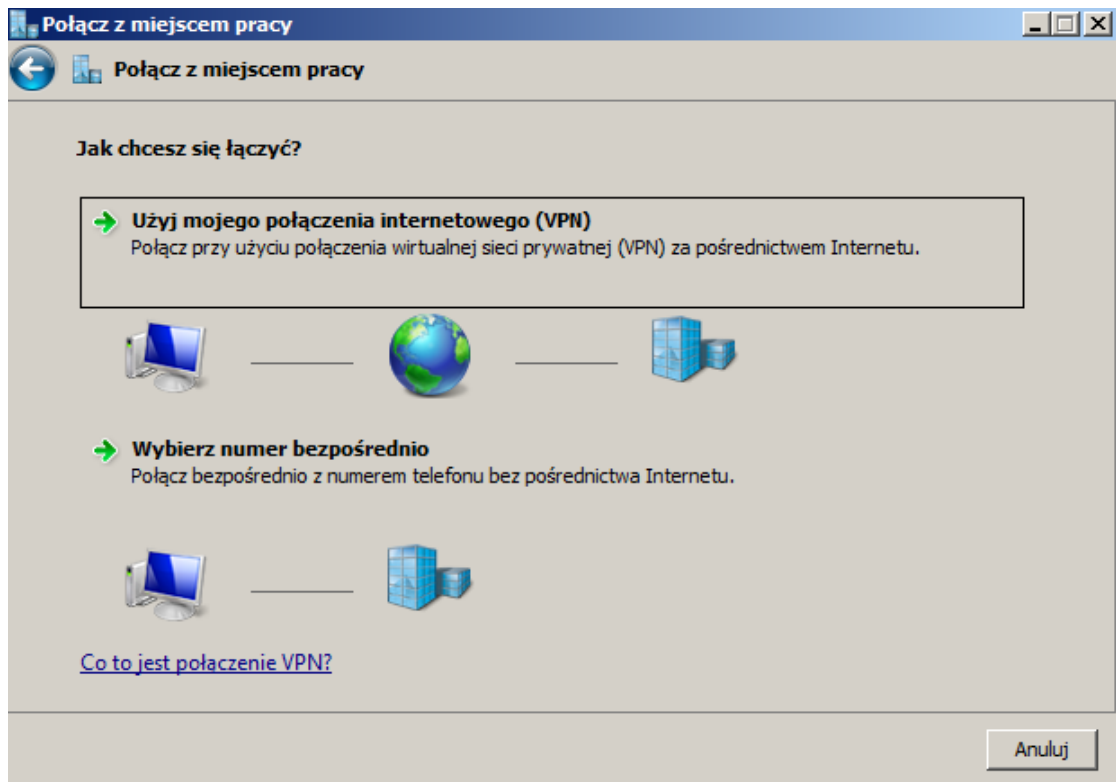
Połącz z miejscem pracy

Połącz z miejscem pracy

Jak chcesz się łączyć?

Użyj mojego połączenia internetowego (VPN)
Połącz przy użyciu połączenia wirtualnej sieci prywatnej (VPN) za pośrednictwem Internetu.

Wybierz numer bezpośrednio
Połącz bezpośrednio z numerem telefonu bez pośrednictwa Internetu.

Co to jest połaczenie VPN?

Anuluj